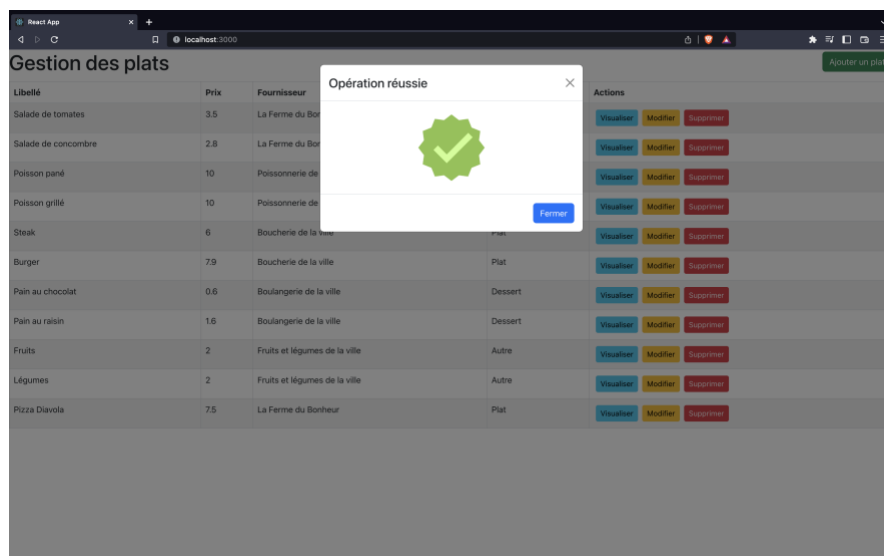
React App ×
localhost:3000

Gestion des plats

Ajouter un plat

| Libellé | Prix | Fournisseur | | Actions |
|---|---|---|---|---|
| Salade de tomates | 3.5 | La Ferme du Bon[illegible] | | Visualiser Modifier Supprimer |
| Salade de concombre | 2.8 | La Ferme du Bon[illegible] | | Visualiser Modifier Supprimer |
| Poisson pané | 10 | Poissonnerie de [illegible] | | Visualiser Modifier Supprimer |
| Poisson grillé | 10 | Poissonnerie de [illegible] | | Visualiser Modifier Supprimer |
| Steak | 6 | Boucherie de la ville | Plat | Visualiser Modifier Supprimer |
| Burger | 7.9 | Boucherie de la ville | Plat | Visualiser Modifier Supprimer |
| Pain au chocolat | 0.6 | Boulangerie de la ville | Dessert | Visualiser Modifier Supprimer |
| Pain au raisin | 1.6 | Boulangerie de la ville | Dessert | Visualiser Modifier Supprimer |
| Fruits | 2 | Fruits et légumes de la ville | Autre | Visualiser Modifier Supprimer |
| Légumes | 2 | Fruits et légumes de la ville | Autre | Visualiser Modifier Supprimer |
| Pizza Diavola | 7.5 | La Ferme du Bonheur | Plat | Visualiser Modifier Supprimer |

Opération réussie ×

Fermer